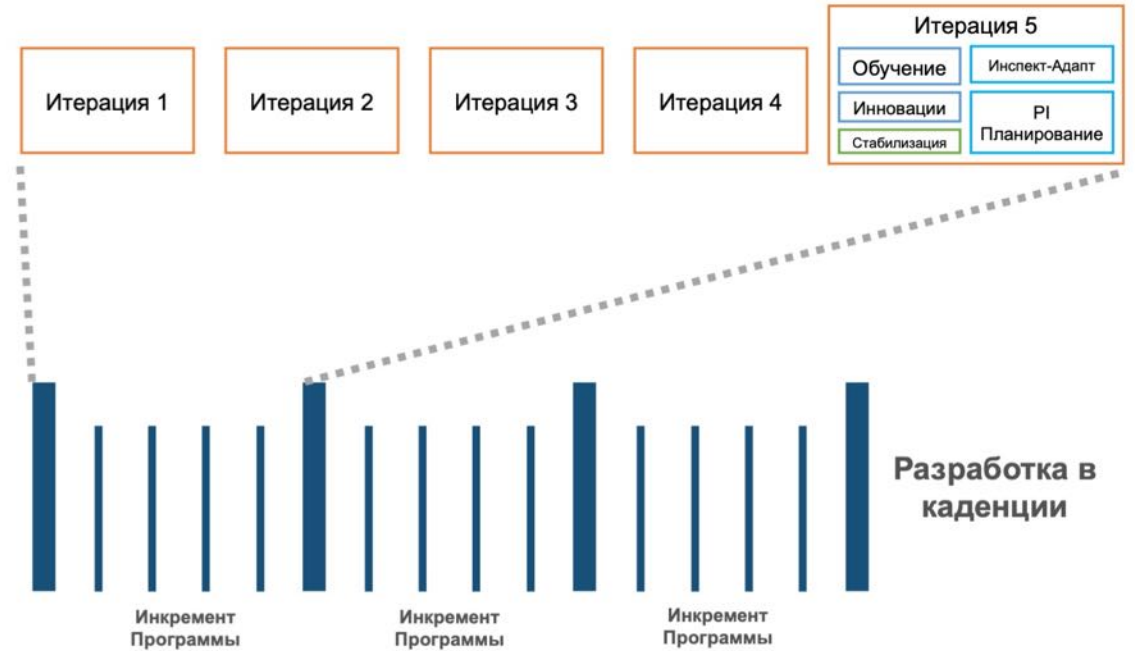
Итерация 1

Итерация 2

Итерация 3

Итерация 4

Итерация 5

Обучение

Инспект-Адапт

Инновации

Стабилизация

PI Планирование

Разработка в каденции

Инкремент Программы

Инкремент Программы

Инкремент Программы